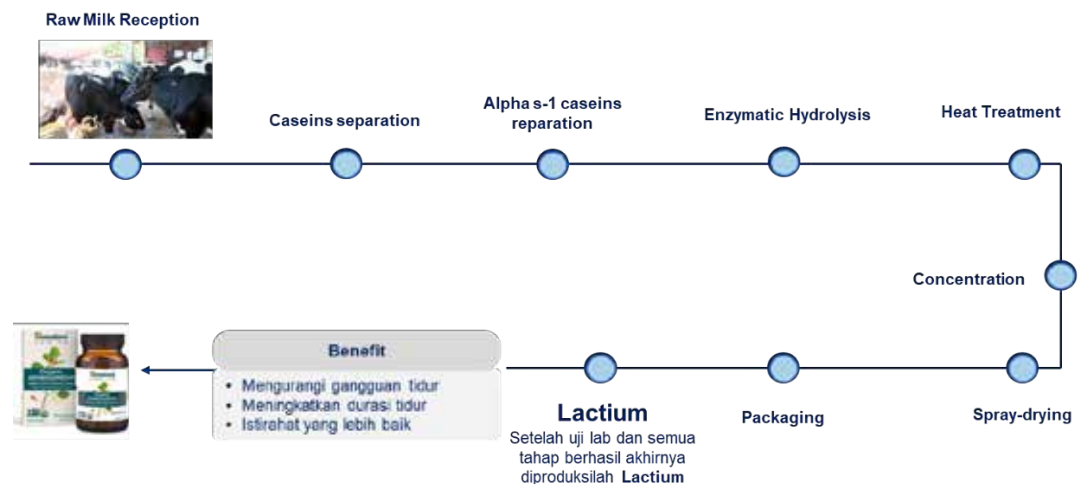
Raw Milk Reception

Caseins separation

Alpha s-1 caseins reparation

Enzymatic Hydrolysis

Heat Treatment

Concentration

Spray-drying

Packaging

Lactium
Setelah uji lab dan semua tahap berhasil akhirnya diproduksilah **Lactium**

Benefit
- Mengurangi gangguan tidur
- Meningkatkan durasi tidur
- Istirahat yang lebih baik